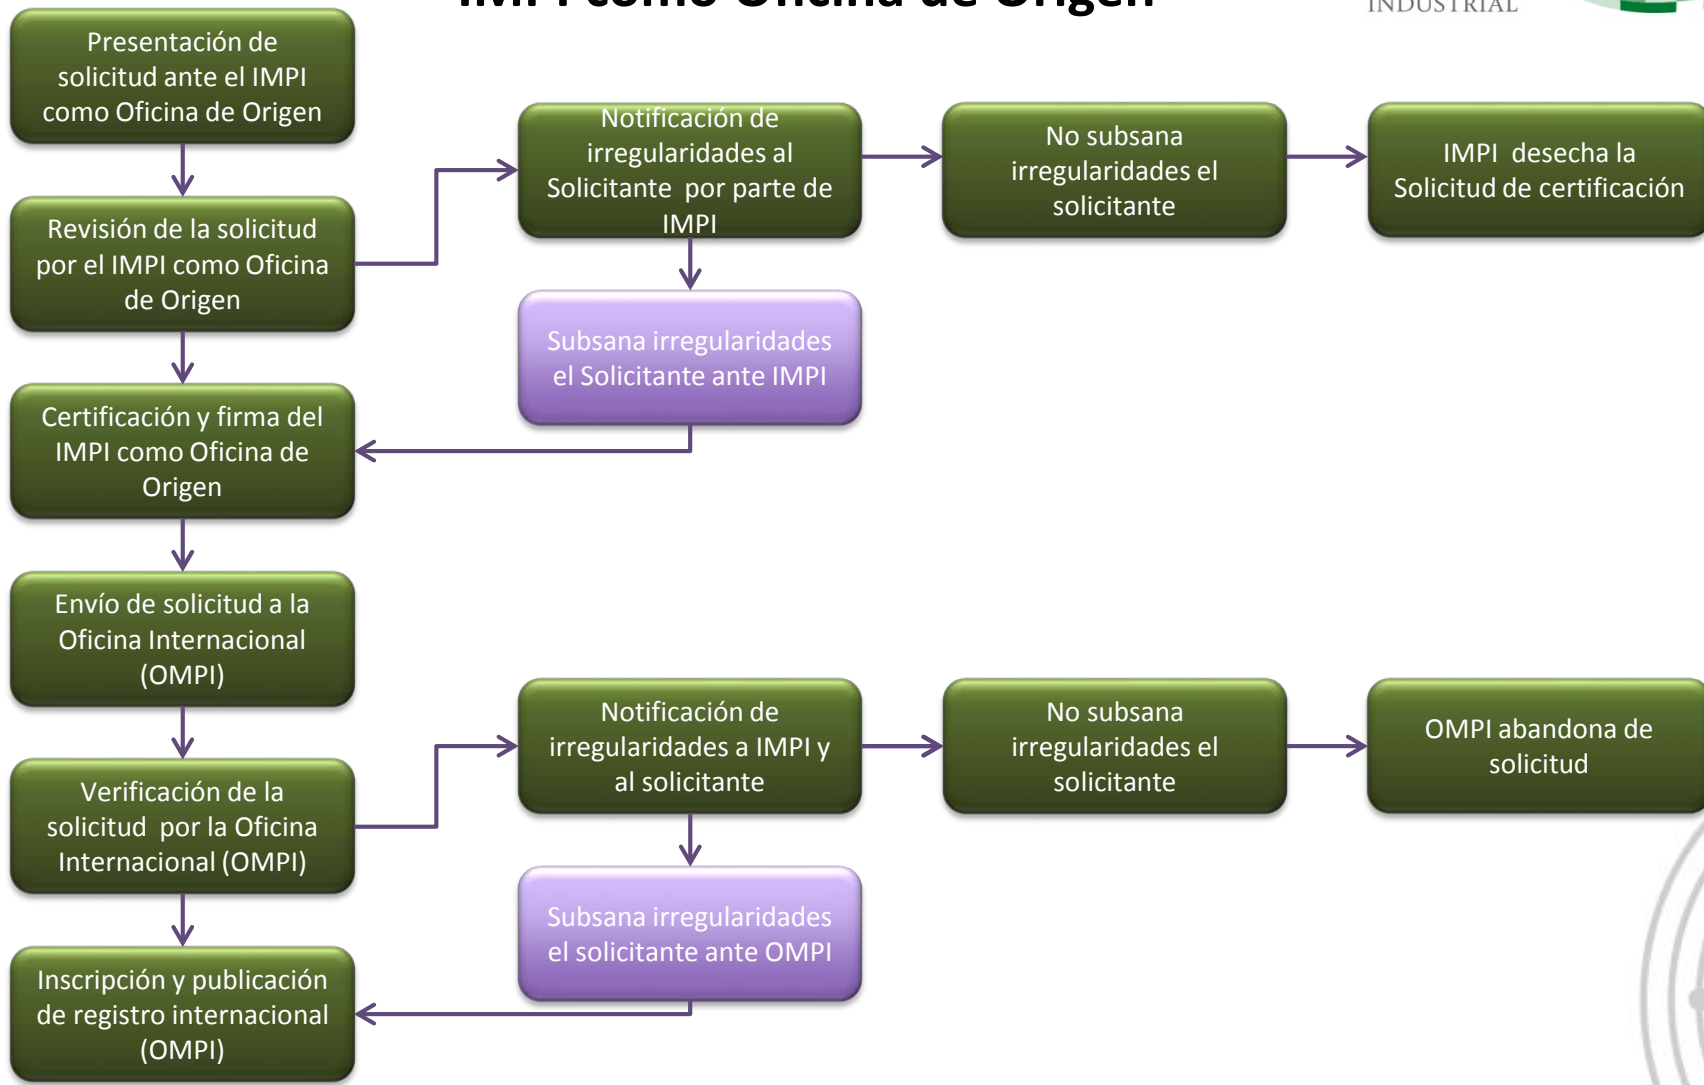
IMPI como Oficina de Origen

INDUSTRIAL

Presentación de solicitud ante el IMPI como Oficina de Origen

Revisión de la solicitud por el IMPI como Oficina de Origen

Notificación de irregularidades al Solicitante por parte de IMPI

No subsana irregularidades el solicitante

IMPI desecha la Solicitud de certificación

Subsana irregularidades el Solicitante ante IMPI

Certificación y firma del IMPI como Oficina de Origen

Envío de solicitud a la Oficina Internacional (OMPI)

Verificación de la solicitud por la Oficina Internacional (OMPI)

Notificación de irregularidades a IMPI y al solicitante

No subsana irregularidades el solicitante

OMPI abandona de solicitud

Subsana irregularidades el solicitante ante OMPI

Inscripción y publicación de registro internacional (OMPI)